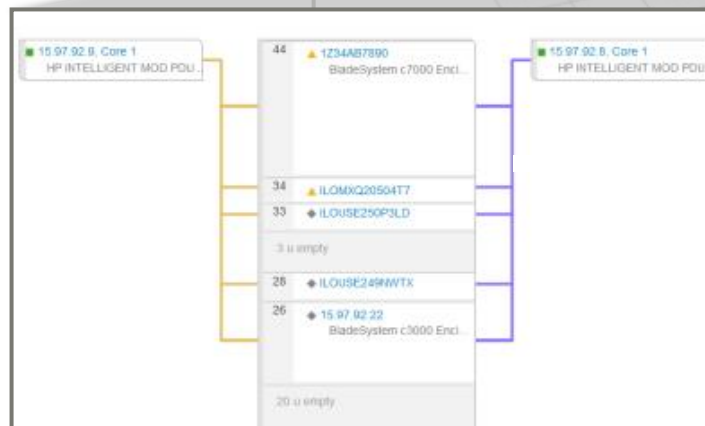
15.97.92.8, Core 1
HP INTELLIGENT MOD PDU...

44 1Z34AB7890
BladeSystem c7000 Encl...

34 ILOMXQ20504T7

33 ILOUSE250P3LD

3 u empty

28 ILOUSE249NWTX

26 15.97.92.22
BladeSystem c3000 Encl...

20 u empty

15.97.92.8, Core 1
HP INTELLIGENT MOD PDU